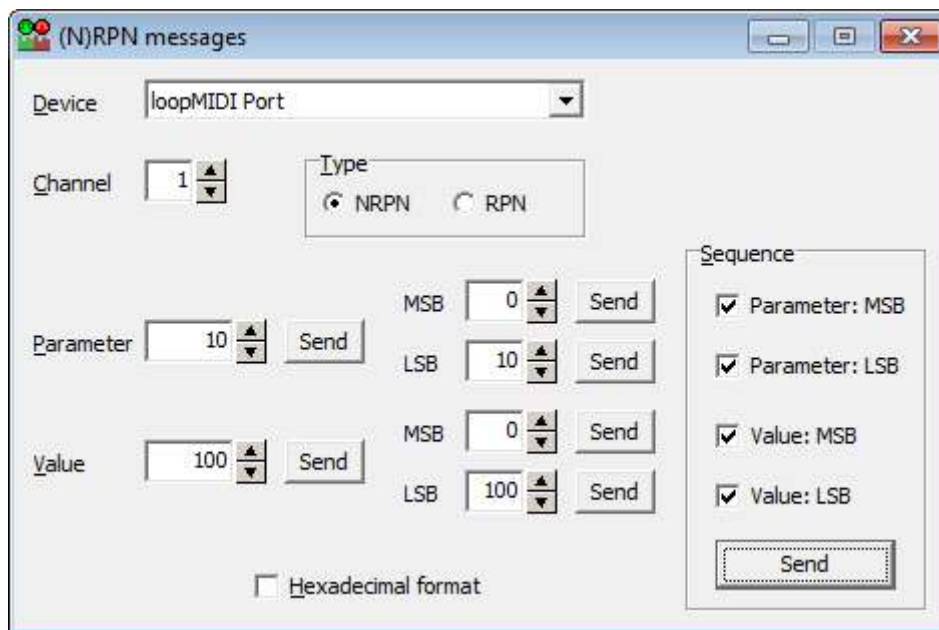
(N)RPN messages

Device loopMIDI Port

Channel 1

Type
NRPN RPN

Sequence

Parameter 10 Send
MSB 0 Send
LSB 10 Send

Parameter: MSB
Parameter: LSB

Value 100 Send
MSB 0 Send
LSB 100 Send

Value: MSB
Value: LSB

Send

Hexadecimal format